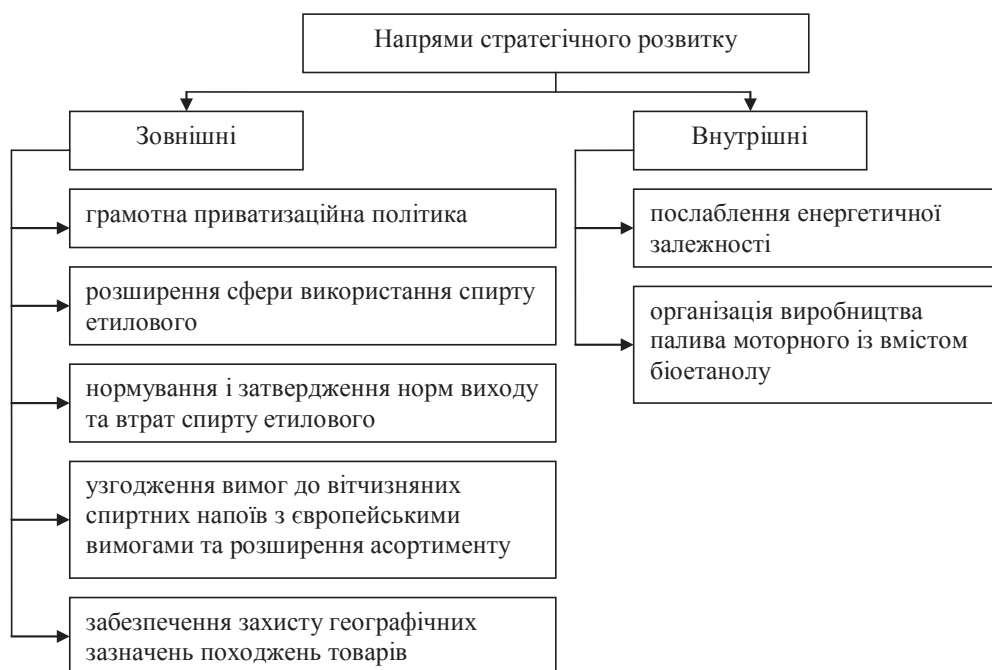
Напрями стратегічного розвитку

Зовнішні

грамотна приватизаційна політика

розширення сфери використання спирту етилового

нормування і затвердження норм виходу та втрат спирту етилового

узгодження вимог до вітчизняних спиртних напоїв з європейськими вимогами та розширення асортименту

забезпечення захисту географічних зазначень походжень товарів

Внутрішні

послаблення енергетичної залежності

організація виробництва палива моторного із вмістом біоетанолу